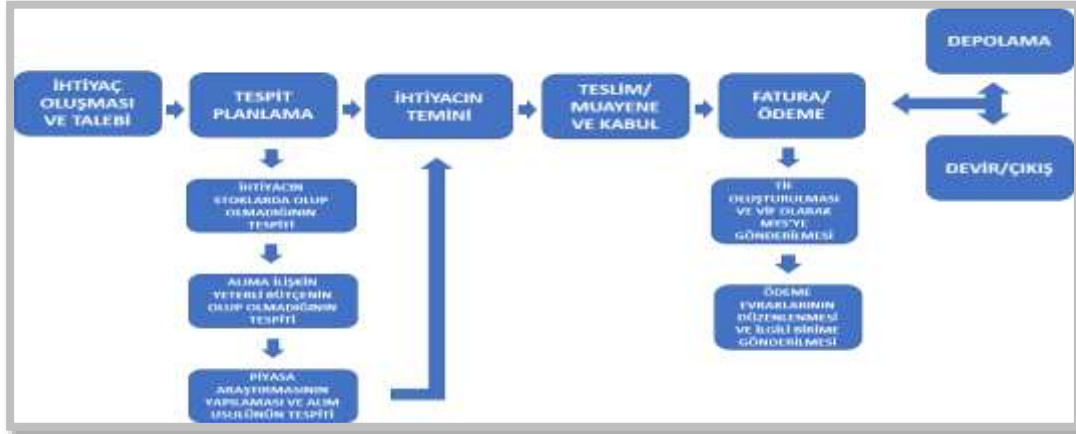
İHTİYAÇ OLUŞMASI VE TALEBİ

TESPİT PLANLAMA

İHTİYACIN STOKLARDA OLUP OLMADIĞININ TESPİTİ

ALIMA İLİŞKİN YETERLİ BÜTÇENİN OLUP OLMADIĞININ TESPİTİ

PİYASA ARAŞTIRMASININ YAPILMASI VE ALIM USULÜNÜN TESPİTİ

İHTİYACIN TEMİNİ

TESLİM/ MUAYENE VE KABUL

FATURA/ ÖDEME

TİF OLUŞTURULMASI VE VİF OLARAK MYS'YE GÖNDERİLMESİ

ÖDEME EVRAKLARININ DÜZENLENMESİ VE İLGİLİ BİRİME GÖNDERİLMESİ

DEPOLAMA

DEVİR/ÇIKIŞ